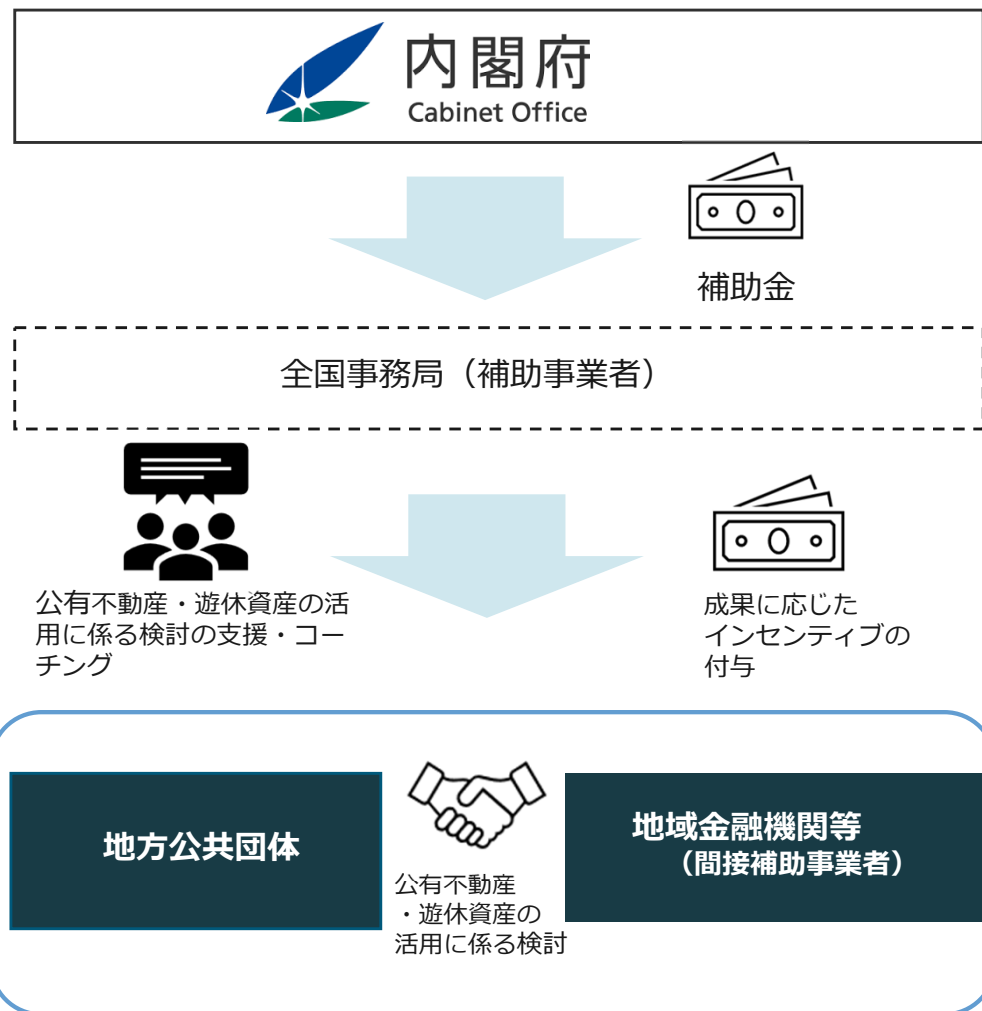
内閣府
Cabinet Office

補助金

全国事務局（補助事業者）

公有不動産・遊休資産の活用に係る検討の支援・コーチング

成果に応じたインセンティブの付与

地方公共団体

公有不動産・遊休資産の活用に係る検討

地域金融機関等
（間接補助事業者）